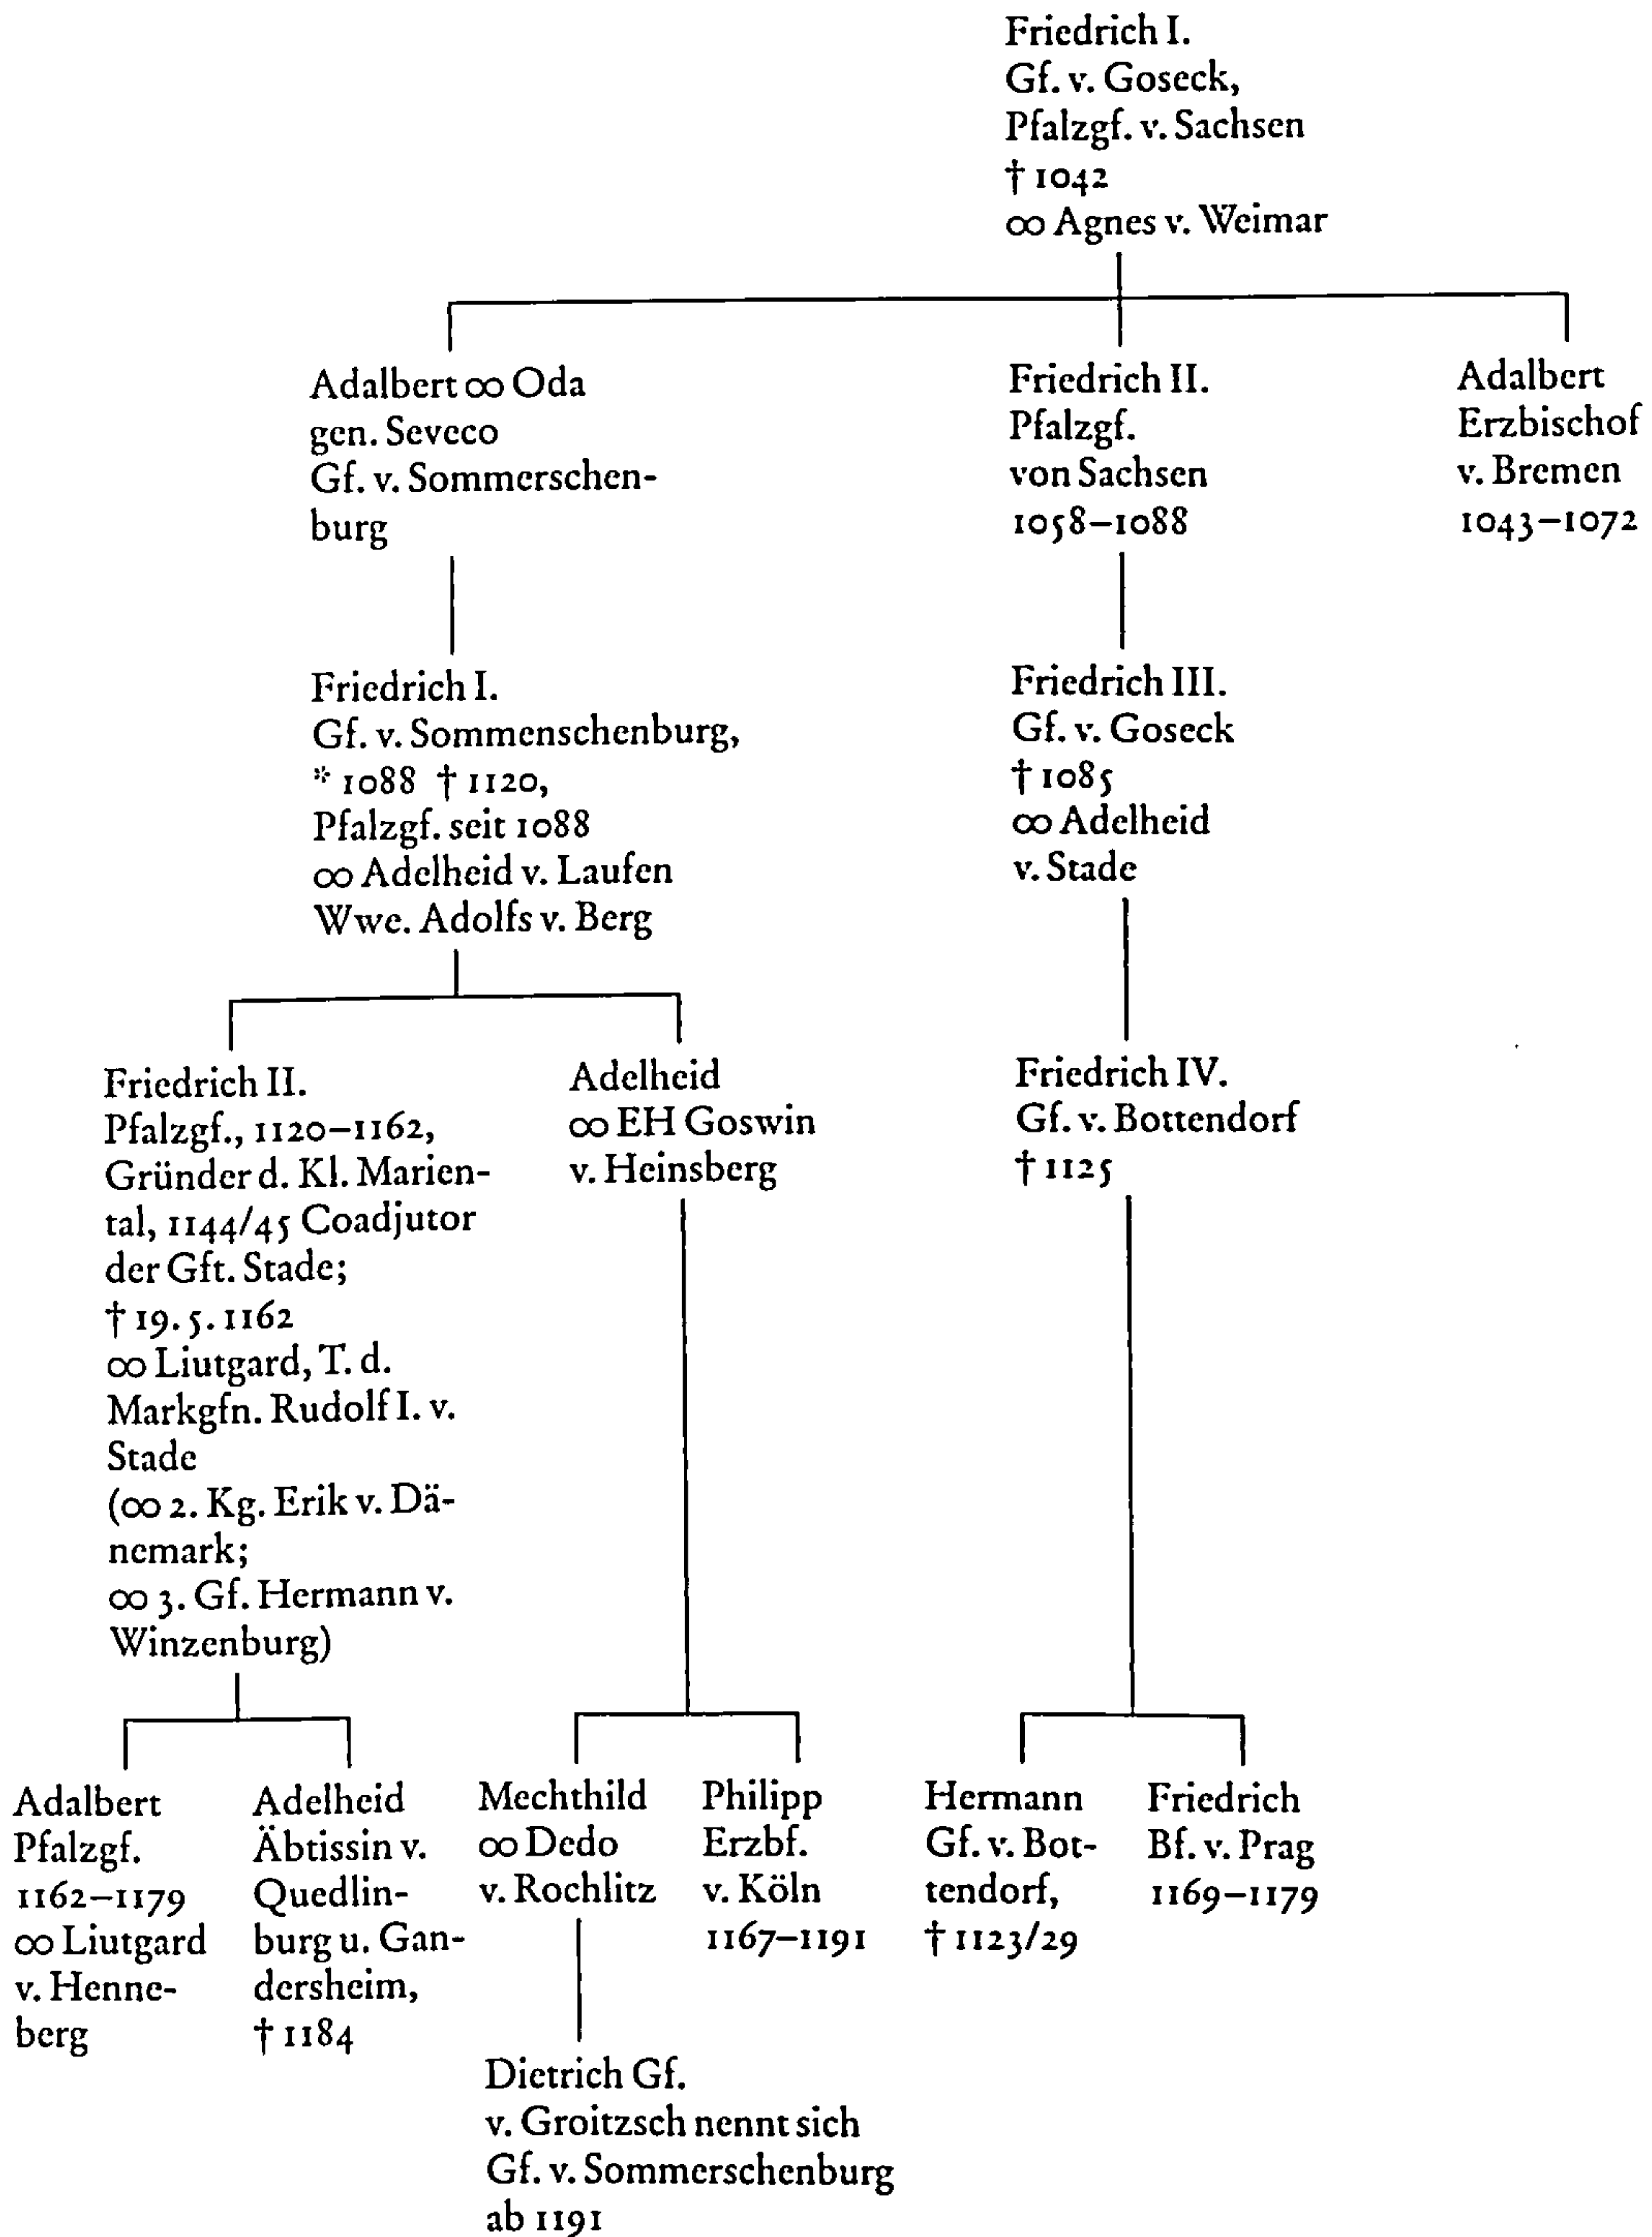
Friedrich I.
Gf. v. Goseck,
Pfalzgf. v. Sachsen
† 1042
∞ Agnes v. Weimar

Adalbert ∞ Oda
gen. Seveco
Gf. v. Sommerschenburg

Friedrich II.
Pfalzgf.
von Sachsen
1058–1088

Adalbert
Erzbischof
v. Bremen
1043–1072

Friedrich I.
Gf. v. Sommenschenburg,
* 1088 † 1120,
Pfalzgf. seit 1088
∞ Adelheid v. Laufen
Wwe. Adolfs v. Berg

Friedrich III.
Gf. v. Goseck
† 1085
∞ Adelheid
v. Stade

Friedrich II.
Pfalzgf., 1120–1162,
Gründer d. Kl. Mariental, 1144/45 Coadjutor der Gft. Stade;
† 19. 5. 1162
∞ Liutgard, T. d.
Markgfn. Rudolf I. v.
Stade
(∞ 2. Kg. Erik v. Dänemark;
∞ 3. Gf. Hermann v.
Winzenburg)

Adelheid
∞ EH Goswin
v. Heinsberg

Friedrich IV.
Gf. v. Bottendorf
† 1125

Adalbert
Pfalzgf.
1162–1179
∞ Liutgard
v. Henneberg

Adelheid
Äbtissin v.
Quedlinburg u. Gandersheim,
† 1184

Mechthild
∞ Dedo
v. Rochlitz

Philipp
Erzbf.
v. Köln
1167–1191

Hermann
Gf. v. Bottendorf,
† 1123/29

Friedrich
Bf. v. Prag
1169–1179

Dietrich Gf.
v. Groitzsch nennt sich
Gf. v. Sommerschenburg
ab 1191